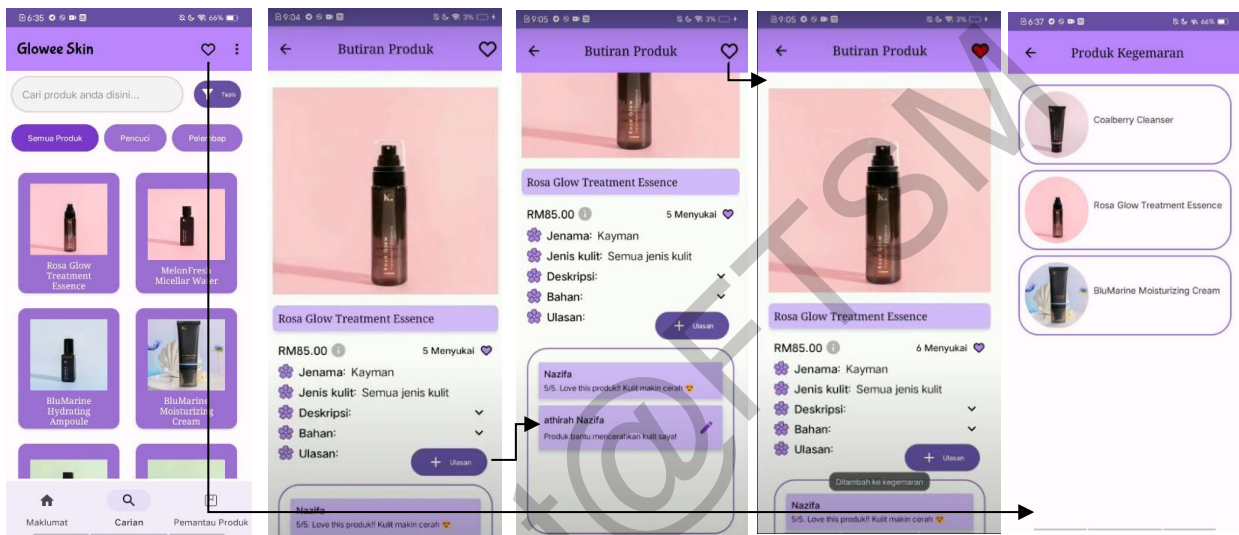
6:35 66%

Glowee Skin

Cari produk anda disini...

Tapis

Semua Produk

Pencuci

Pelembap

Rosa Glow Treatment Essence

MelonFresh Micellar Water

BluMarine Hydrating Ampoule

BluMarine Moisturizing Cream

Maklumat

Carian

Pemantau Produk

9:04 3%

Butiran Produk

Rosa Glow Treatment Essence

RM85.00

5 Menyukai

Jenama: Kayman

Jenis kulit: Semua jenis kulit

Deskripsi:

Bahan:

Ulasan:

Ulasan

Nazifa

5/5. Love this produk!! Kulit makin cerah 😍

9:05 3%

Butiran Produk

Rosa Glow Treatment Essence

RM85.00

5 Menyukai

Jenama: Kayman

Jenis kulit: Semua jenis kulit

Deskripsi:

Bahan:

Ulasan:

Ulasan

Nazifa

5/5. Love this produk!! Kulit makin cerah 😍

athirah Nazifa

Produk bantu mencerahkan kulit saya!

9:05 3%

Butiran Produk

Rosa Glow Treatment Essence

RM85.00

6 Menyukai

Jenama: Kayman

Jenis kulit: Semua jenis kulit

Deskripsi:

Bahan:

Ulasan:

Ulasan

Ditambah ke kegemaran

Nazifa

5/5. Love this produk!! Kulit makin cerah 😍

6:37 66%

Produk Kegemaran

Coalberry Cleanser

Rosa Glow Treatment Essence

BluMarine Moisturizing Cream

t@FTSM